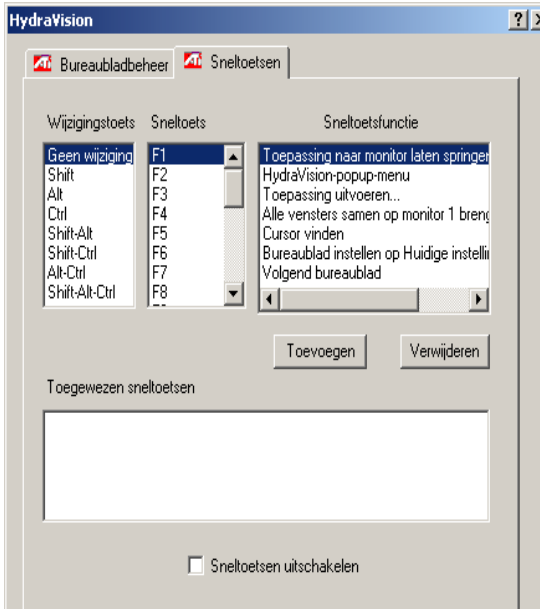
HydraVision

?

X

Bureaubladbeheer

Sneltoetsen

Wijzigingstoets

Geen wijziging
Shift
Alt
Ctrl
Shift-Alt
Shift-Ctrl
Alt-Ctrl
Shift-Alt-Ctrl

Sneltoets

F1
F2
F3
F4
F5
F6
F7
F8

Sneltoetsfunctie

Toepassing naar monitor laten springen
HydraVision-popup-menu
Toepassing uitvoeren...
Alle vensters samen op monitor 1 breng
Cursor vinden
Bureaublad instellen op Huidige instelli
Volgend bureaublad

Toevoegen

Verwijderen

Toegewezen sneltoetsen

Sneltoetsen uitschakelen